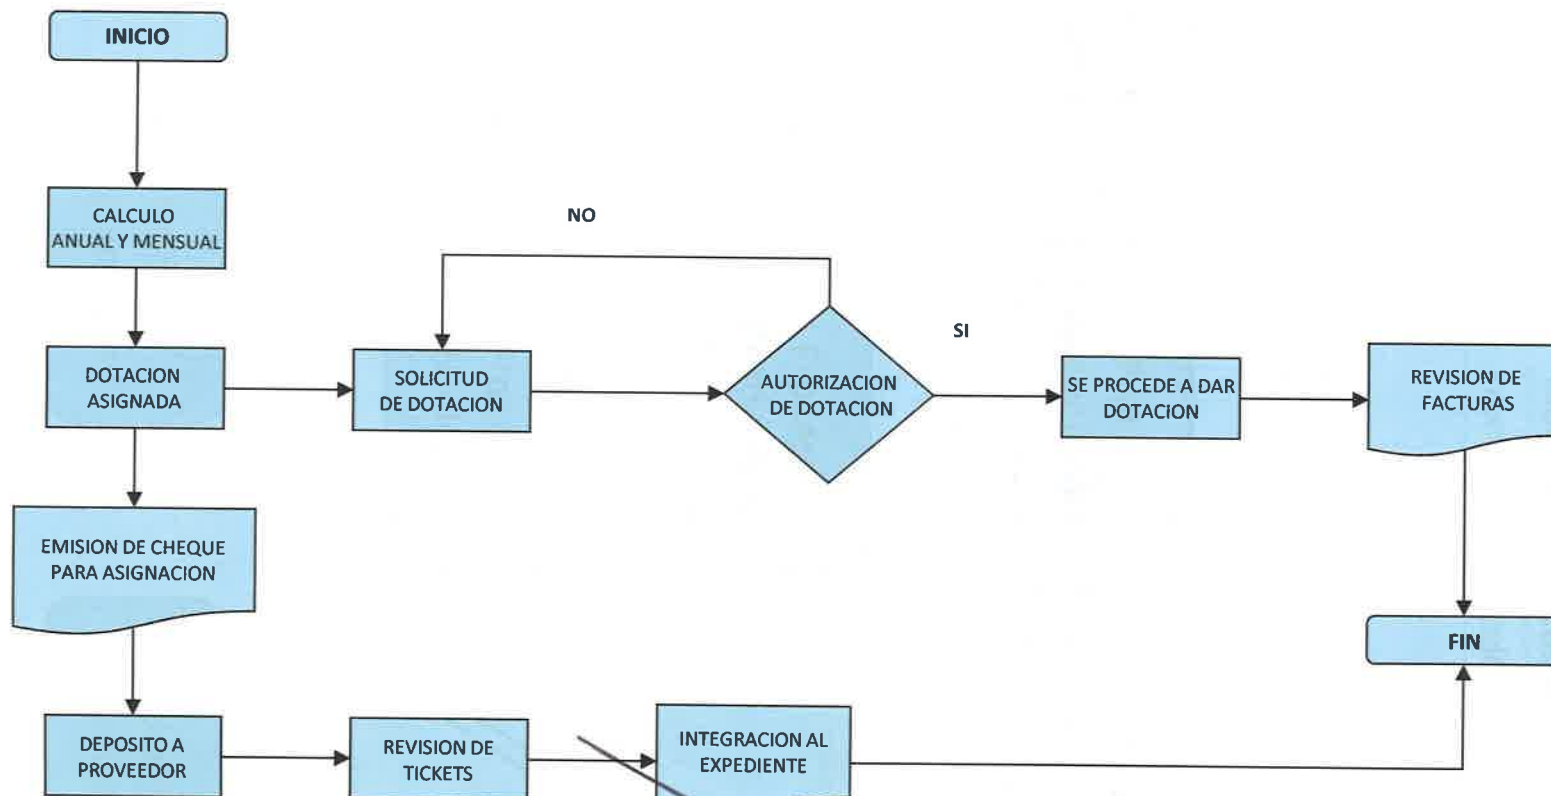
INICIO

CALCULO ANUAL Y MENSUAL

DOTACION ASIGNADA

EMISION DE CHEQUE PARA ASIGNACION

DEPOSITO A PROVEEDOR

NO

SOLICITUD DE DOTACION

AUTORIZACION DE DOTACION

SI

SE PROCEDE A DAR DOTACION

REVISION DE FACTURAS

FIN

REVISION DE TICKETS

INTEGRACION AL EXPEDIENTE